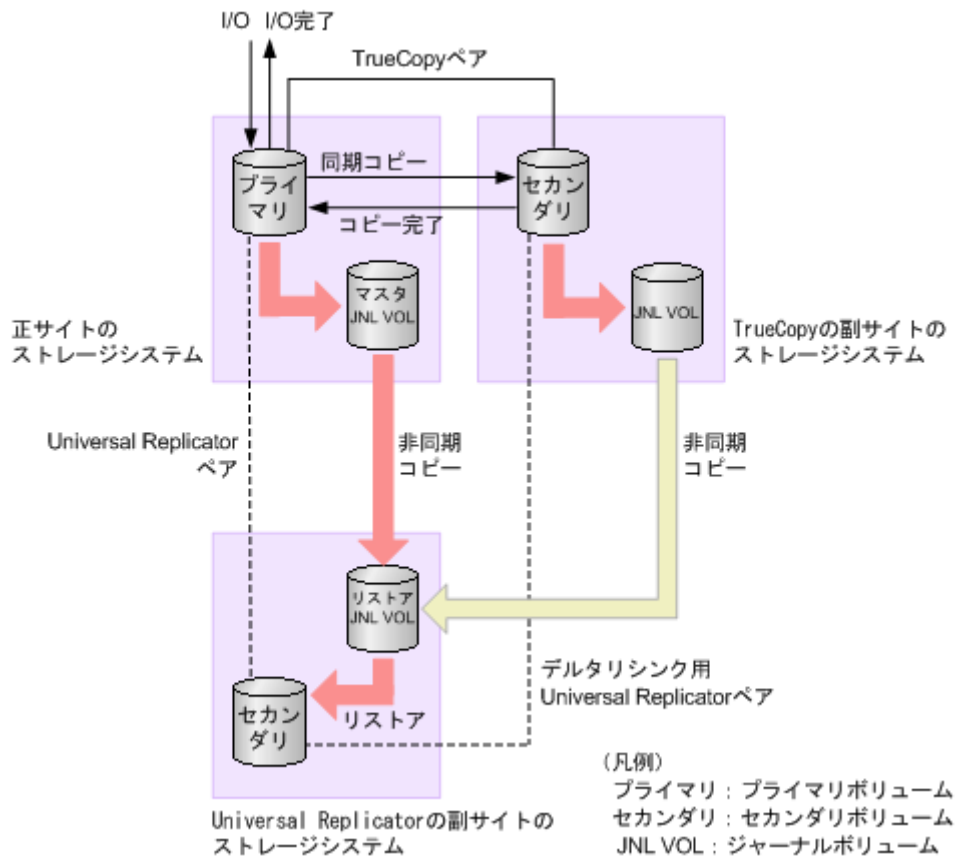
I/O I/O完了

TrueCopyペア

同期コピー

プライマリ

コピー完了

セカンダリ

マスタ JNL VOL

JNL VOL

正サイトのストレージシステム

TrueCopyの副サイトのストレージシステム

Universal Replicator ペア

非同期コピー

非同期コピー

リストア JNL VOL

デルタリシンク用 Universal Replicatorペア

セカンダリ

リストア

(凡例)
プライマリ：プライマリボリューム
セカンダリ：セカンダリボリューム
JNL VOL：ジャーナルボリューム

Universal Replicatorの副サイトのストレージシステム